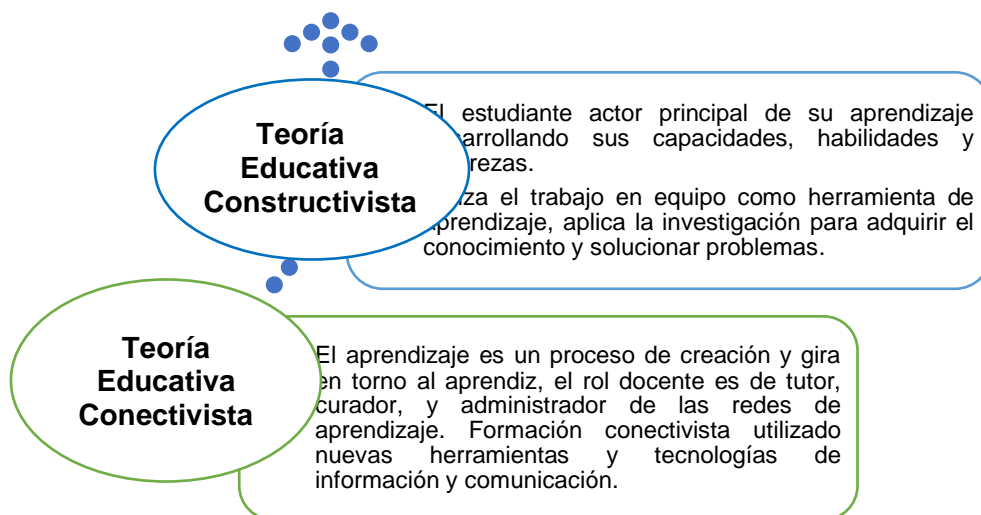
Teoría Educativa Constructivista

El estudiante actor principal de su aprendizaje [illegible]arrollando sus capacidades, habilidades y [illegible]rezas.

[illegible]iza el trabajo en equipo como herramienta de aprendizaje, aplica la investigación para adquirir el conocimiento y solucionar problemas.

Teoría Educativa Conectivista

El aprendizaje es un proceso de creación y gira en torno al aprendiz, el rol docente es de tutor, curador, y administrador de las redes de aprendizaje. Formación conectivista utilizado nuevas herramientas y tecnologías de información y comunicación.